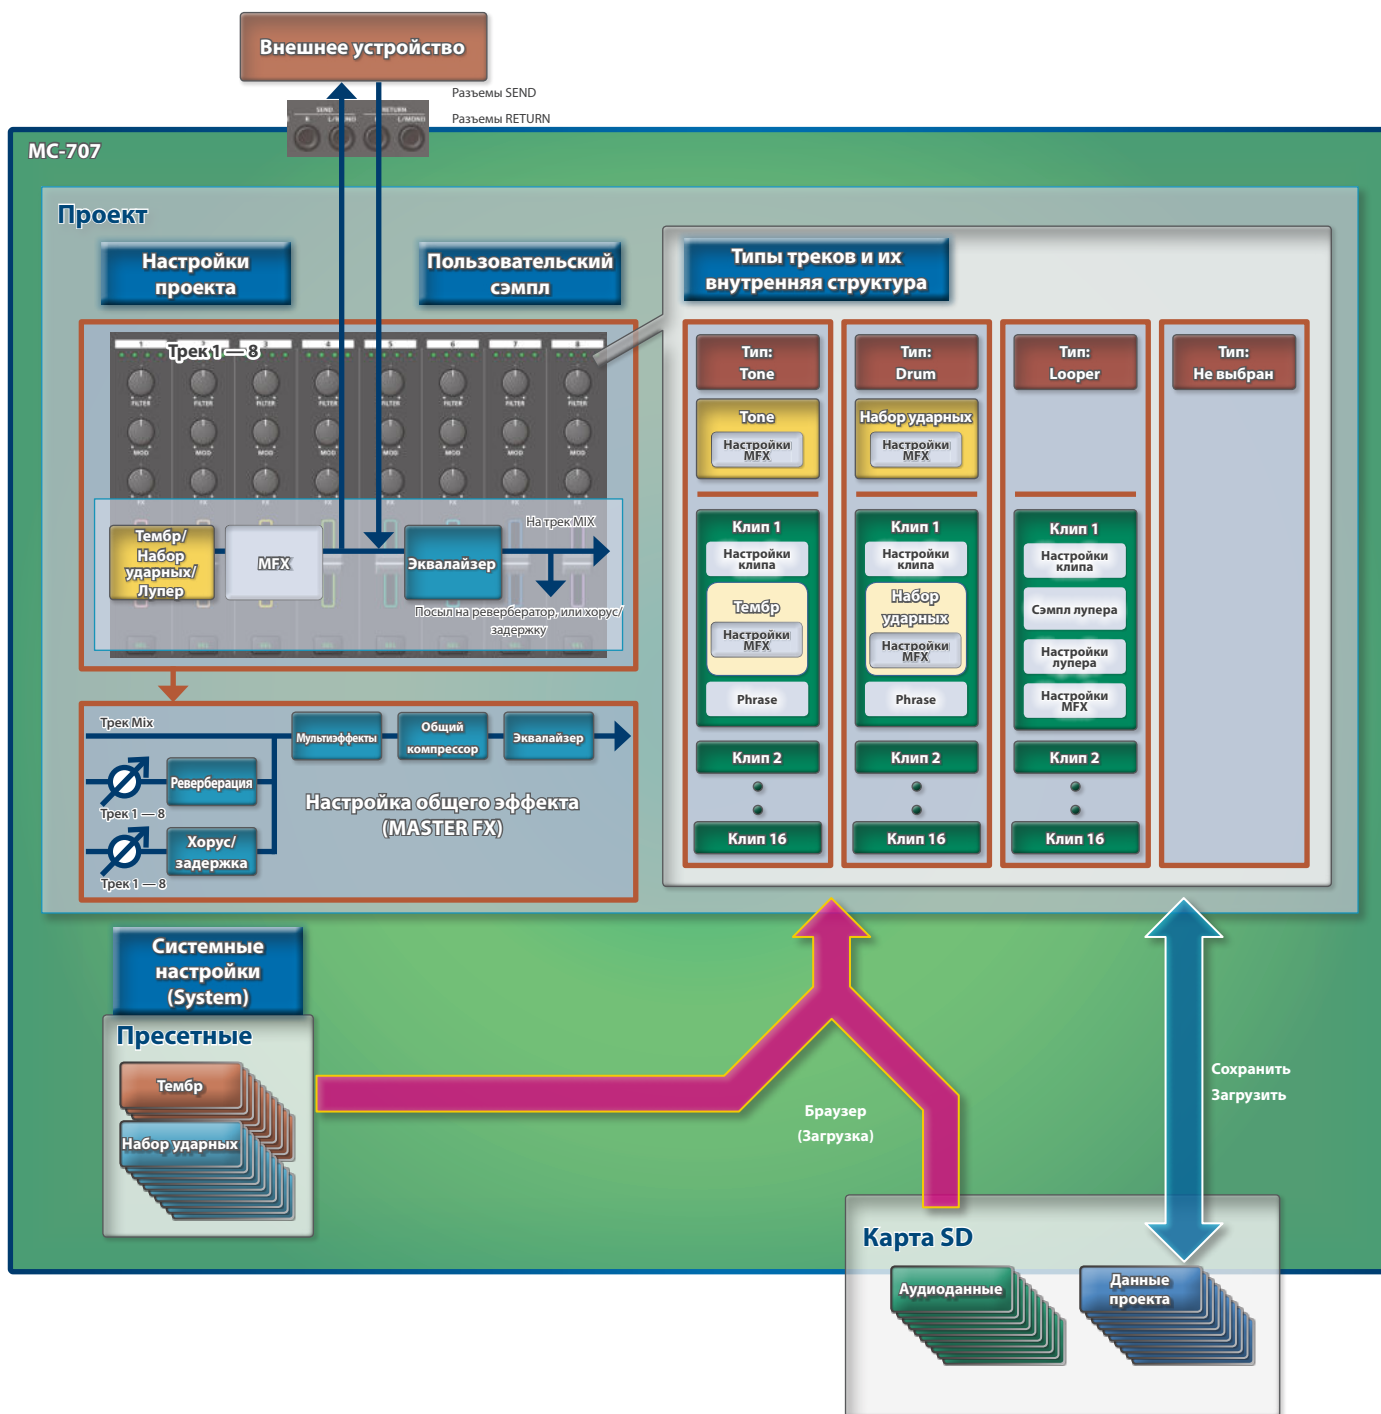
Внешнее устройство

Разъемы SEND

Разъемы RETURN

MC-707

Проект

Настройки проекта

Пользовательский сэмпл

Типы треков и их внутренняя структура

Трек 1 — 8

Тембр/ Набор ударных/ Лупер

MFX

Эквалайзер

На трек MIX

Посыл на ревербер態тор, или хорус/ задержку

Тип: Tone

Tone

Настройки MFX

Клип 1

Настройки клипа

Тембр

Настройки MFX

Phrase

Клип 2

Клип 16

Тип: Drum

Набор ударных

Настройки MFX

Клип 1

Настройки клипа

Набор ударных

Настройки MFX

Phrase

Клип 2

Клип 16

Тип: Looper

Клип 1

Настройки клипа

Сэмпл лупера

Настройки лупера

Настройки MFX

Клип 2

Клип 16

Тип: Не выбран

Трек Mix

Мультиэффекты

Общий компрессор

Эквалайзер

Реверберация

Трек 1 — 8

Хорус/ задержка

Трек 1 — 8

Настройка общего эффекта (MASTER FX)

Системные настройки (System)

Пресетные

Тембр

Набор ударных

Браузер (Загрузка)

Сохранить Загрузить

Карта SD

Аудиоданные

Данные проекта